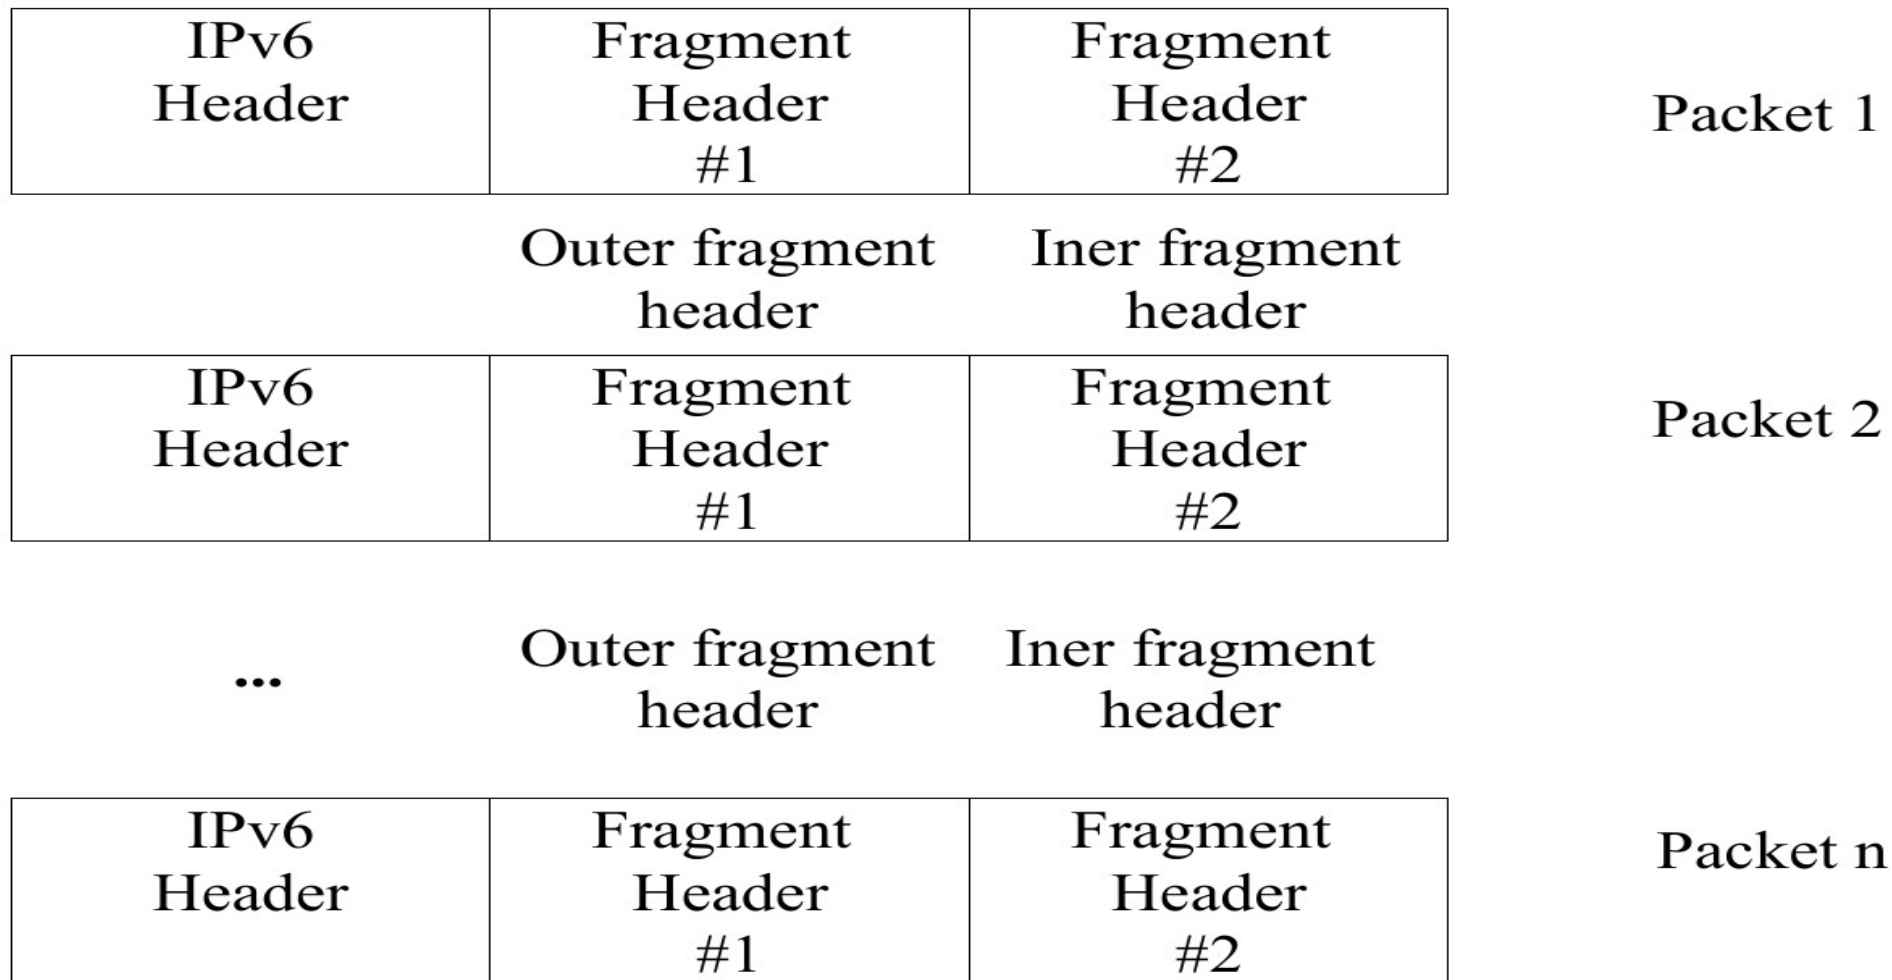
| IPv6 Header | Fragment Header #1 | Fragment Header #2 |
|---|---|---|

Packet 1

Outer fragment header

Iner fragment header

| IPv6 Header | Fragment Header #1 | Fragment Header #2 |
|---|---|---|

Packet 2

...

Outer fragment header

Iner fragment header

| IPv6 Header | Fragment Header #1 | Fragment Header #2 |
|---|---|---|

Packet n